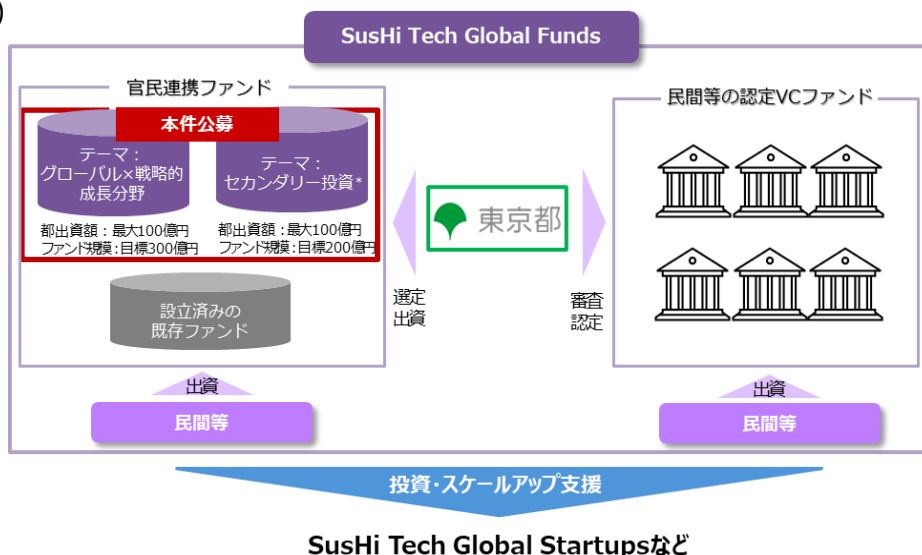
SusHi Tech Global Funds

官民連携ファンド

本件公募

テーマ：グローバル×戦略的成長分野

都出資額：最大100億円
ファンド規模：目標300億円

テーマ：セカンダリー投資*

都出資額：最大100億円
ファンド規模：目標200億円

設立済みの既存ファンド

出資

民間等

東京都

選定出資

審査認定

民間等の認定VCファンド

出資

民間等

投資・スケールアップ支援

SusHi Tech Global Startupsなど